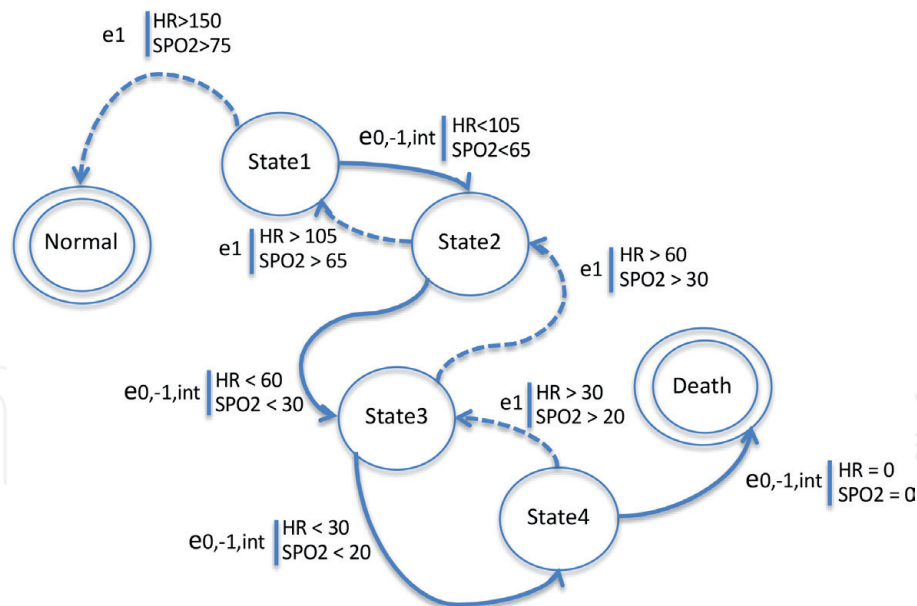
e1 HR>150
SPO2>75

e0,-1,int HR<105
SPO2<65

State1

Normal

e1 HR > 105
SPO2 > 65

State2

e1 HR > 60
SPO2 > 30

e0,-1,int HR < 60
SPO2 < 30

State3

e1 HR > 30
SPO2 > 20

Death

e0,-1,int HR = 0
SPO2 = 0

State4

e0,-1,int HR < 30
SPO2 < 20